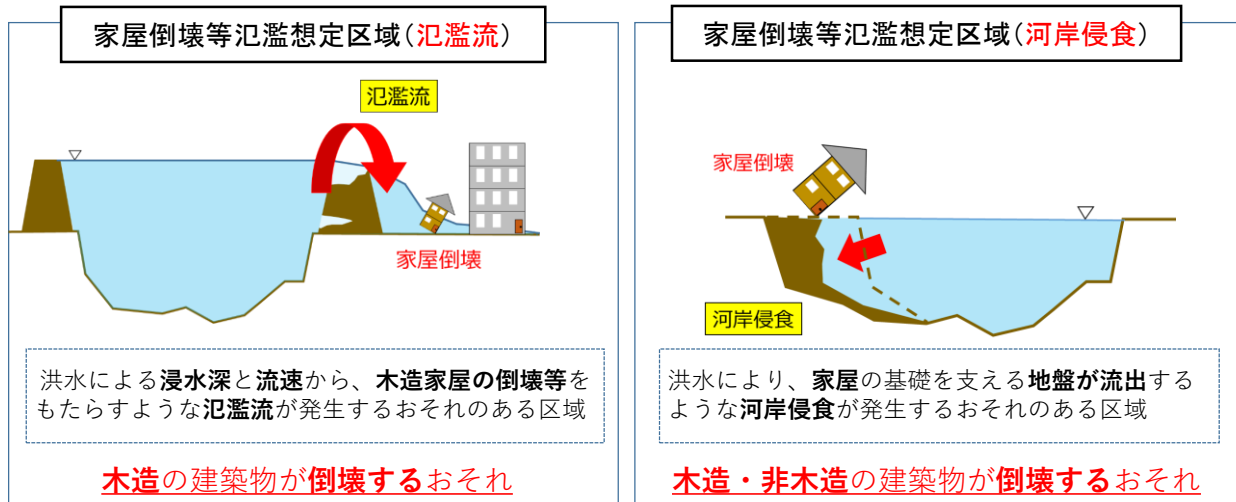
家屋倒壊等氾濫想定区域（氾濫流）

氾濫流

家屋倒壊

洪水による浸水深と流速から、木造家屋の倒壊等をもたらすような氾濫流が発生するおそれのある区域

木造の建築物が倒壊するおそれ

家屋倒壊等氾濫想定区域（河岸侵食）

家屋倒壊

河岸侵食

洪水により、家屋の基礎を支える地盤が流出するような河岸侵食が発生するおそれのある区域

木造・非木造の建築物が倒壊するおそれ